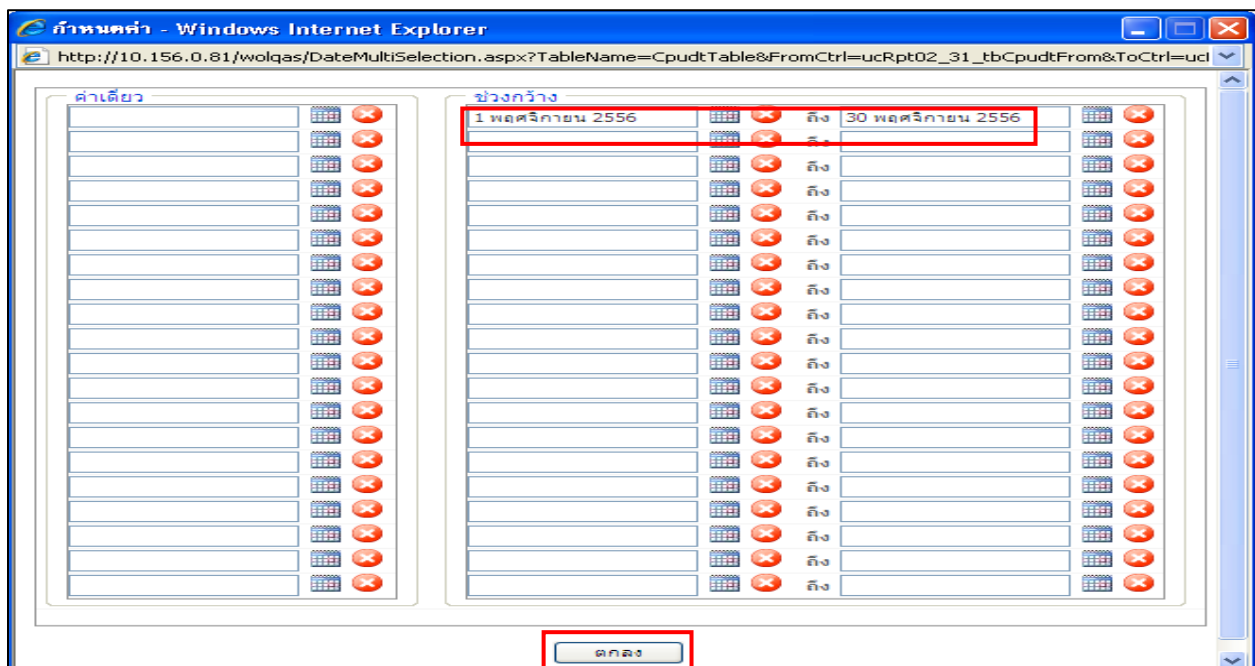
กำหนดค่า - Windows Internet Explorer

http://10.156.0.81/wolqas/DateMultiSelection.aspx?TableName=CpudtTable&FromCtrl=ucRpt02_31_tbCpudtFrom&ToCtrl=ucl

ค่าเดียว

ช่วงกว้าง

1 พฤศจิกายน 2556 ถึง 30 พฤศจิกายน 2556

ถึง
ถึง
ถึง
ถึง
ถึง
ถึง
ถึง
ถึง
ถึง
ถึง
ถึง
ถึง
ถึง
ถึง
ถึง
ถึง
ถึง
ถึง
ถึง

ตกลง